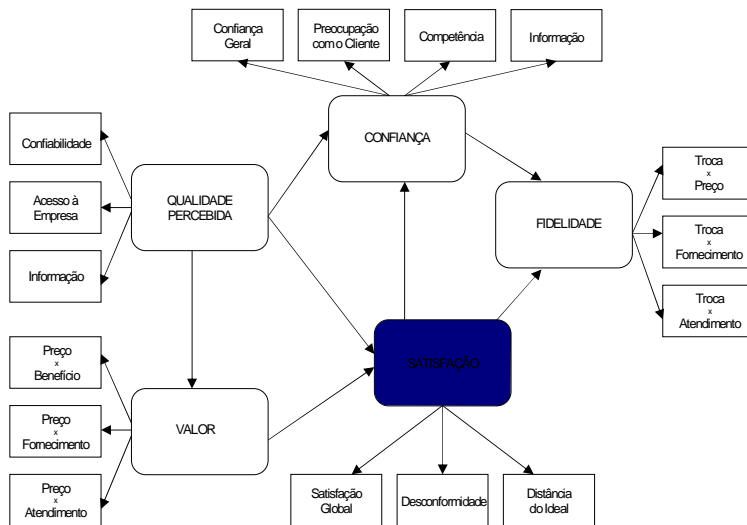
Confiança Geral

Preocupação com o Cliente

Competência

Informação

CONFIANÇA

Confiabilidade

Acesso à Empresa

Informação

QUALIDADE PERCEBIDA

FIDELIDADE

Troca x Preço

Troca x Fornecimento

Troca x Atendimento

SATISFAÇÃO

Preço x Benefício

Preço x Fornecimento

Preço x Atendimento

VALOR

Satisfação Global

Desconformidade

Distância do Ideal